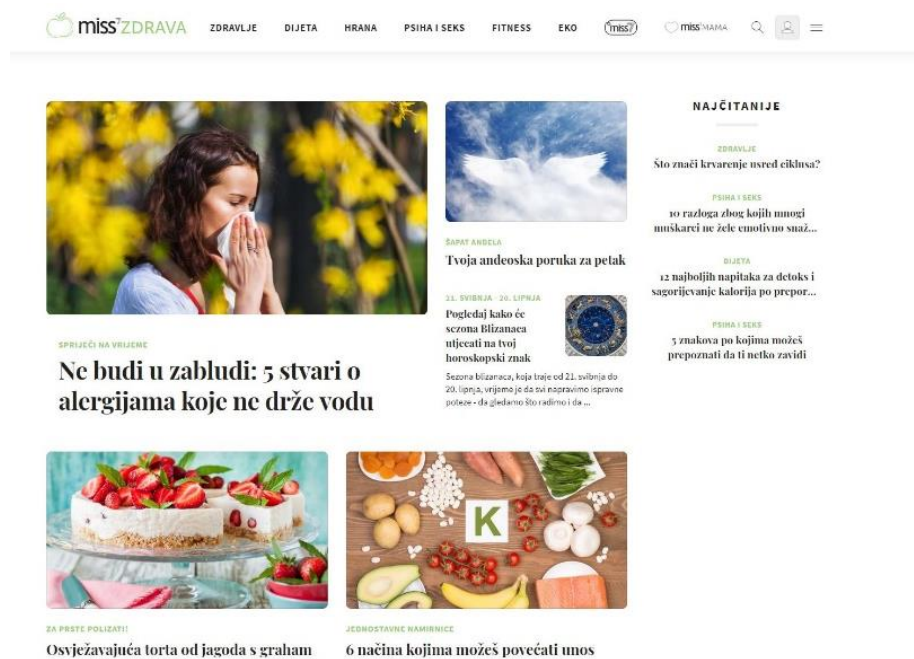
miss7ZDRAVA ZDRAVLJE DIJETA HRANA PSIHA I SEKS FITNESS EKO miss7 miss7MAMA

SPRIJEČI NA VRIJEME

Ne budi u zabludi: 5 stvari o alergijama koje ne drže vodu

ŠAPAT ANĐELA

Tvoja anđeoska poruka za petak

21. SVIBNJA - 20. LIPNJA

Pogledaj kako će sezona Blizanaca utjecati na tvoj horoskopski znak

Sezona blizanaca, koja traje od 21. svibnja do 20. lipnja, vrijeme je da svi napravimo ispravne poteze - da gledamo što radimo i da ...

NAJČITANIJE

ZDRAVLJE

Što znači krvarenje usred ciklusa?

PSIHA I SEKS

10 razloga zbog kojih mnogi muškarci ne žele emotivno snaž...

DIJETA

12 najboljih napitaka za detoks i sagorijevanje kalorija po prepor...

PSIHA I SEKS

5 znakova po kojima možeš prepoznati da ti netko zavidi

ZA PRSTE POLIZATI!

Osvježavajuća torta od jagoda s graham

JEDNOSTAVNE NAMIRNICE

6 načina kojima možeš povećati unos

K